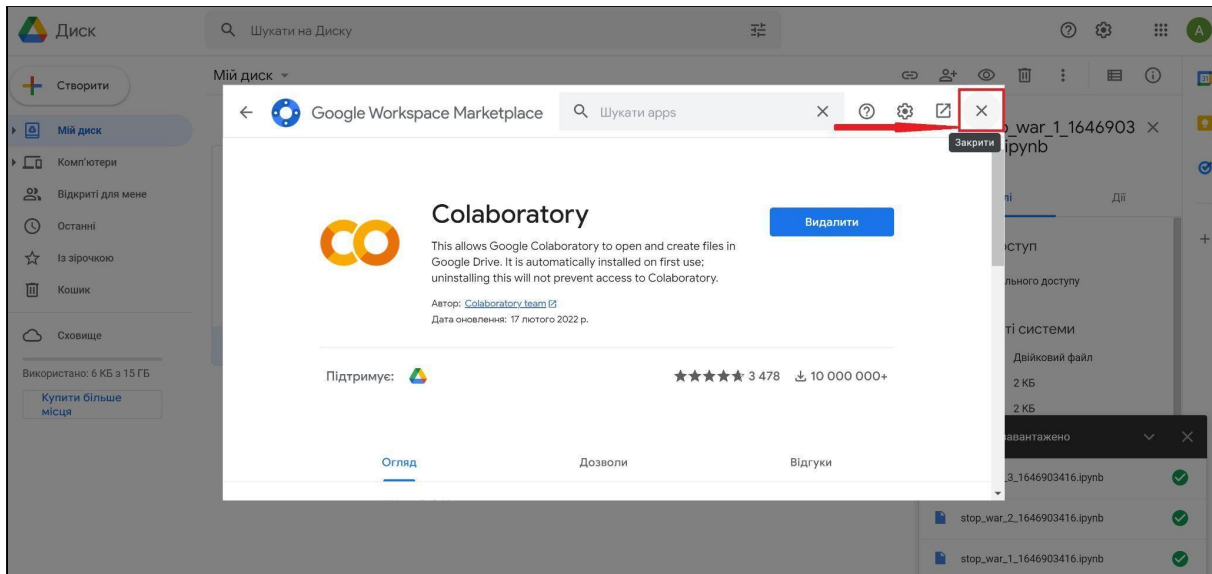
Диск

Шукати на Диску

A

Створити

Мій диск

Комп'ютери

Відкриті для мене

Останні

Із зірочкою

Кошик

Сховище

Використано: 6 КБ з 15 ГБ

Купити більше місця

Мій диск

Google Workspace Marketplace

Шукати apps

Закрити

_war_1_1646903

ipynb

Дії

оступ

льного доступу

ті системи

Двійковий файл

2 КБ

2 КБ

Colaboratory

This allows Google Colaboratory to open and create files in Google Drive. It is automatically installed on first use; uninstalling this will not prevent access to Colaboratory.

Видалити

Автор: Colaboratory team

Дата оновлення: 17 лютого 2022 р.

Підтримує:

★★★★★ 3 478 10 000 000+

Огляд

Дозволи

Відгуки

авантажено

_3_1646903416.ipynb

stop_war_2_1646903416.ipynb

stop_war_1_1646903416.ipynb